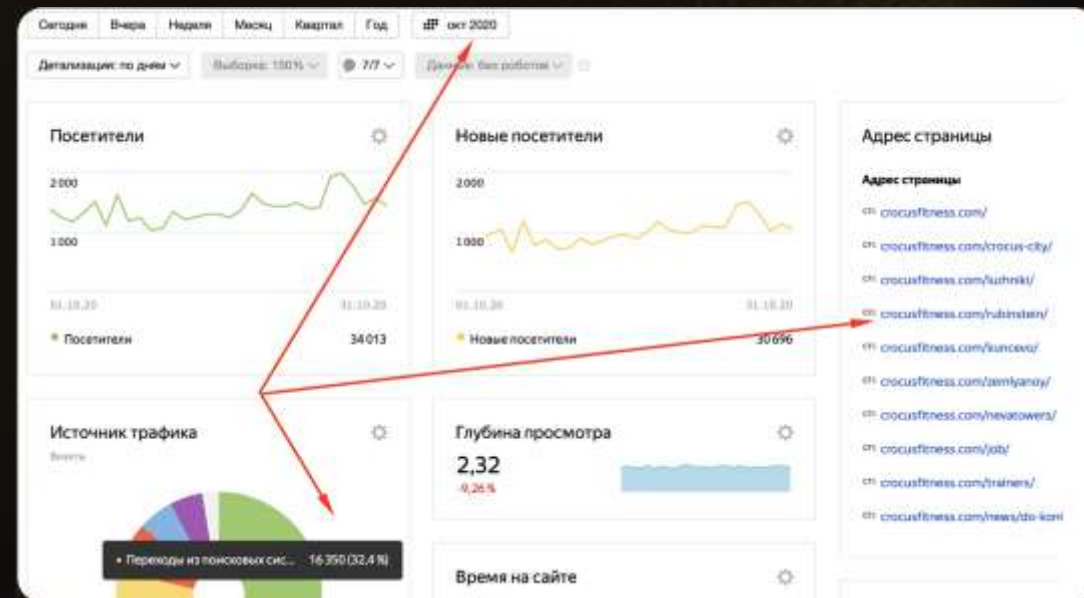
Сегодня Вчера Неделя Месяц Квартал Год окт 2020

Детализация: по дням Выборка: 100% 7/7 Данные: без роботов

Посетители

2 000

1 000

01.10.20 31.10.20

Посетители 34 013

Новые посетители

2 000

1 000

01.10.20 31.10.20

Новые посетители 30 696

Адрес страницы

Адрес страницы

crocusfitness.com/

crocusfitness.com/crocus-city/

crocusfitness.com/luzhniki/

crocusfitness.com/rubinstein/

crocusfitness.com/kuncevo/

crocusfitness.com/zemlyanoy/

crocusfitness.com/nevatowers/

crocusfitness.com/job/

crocusfitness.com/trainers/

crocusfitness.com/news/do-kon

Источник трафика

Визиты

Переходы из поисковых сис... 16 350 (32,4 %)

Глубина просмотра

2,32

-9,26 %

Время на сайте